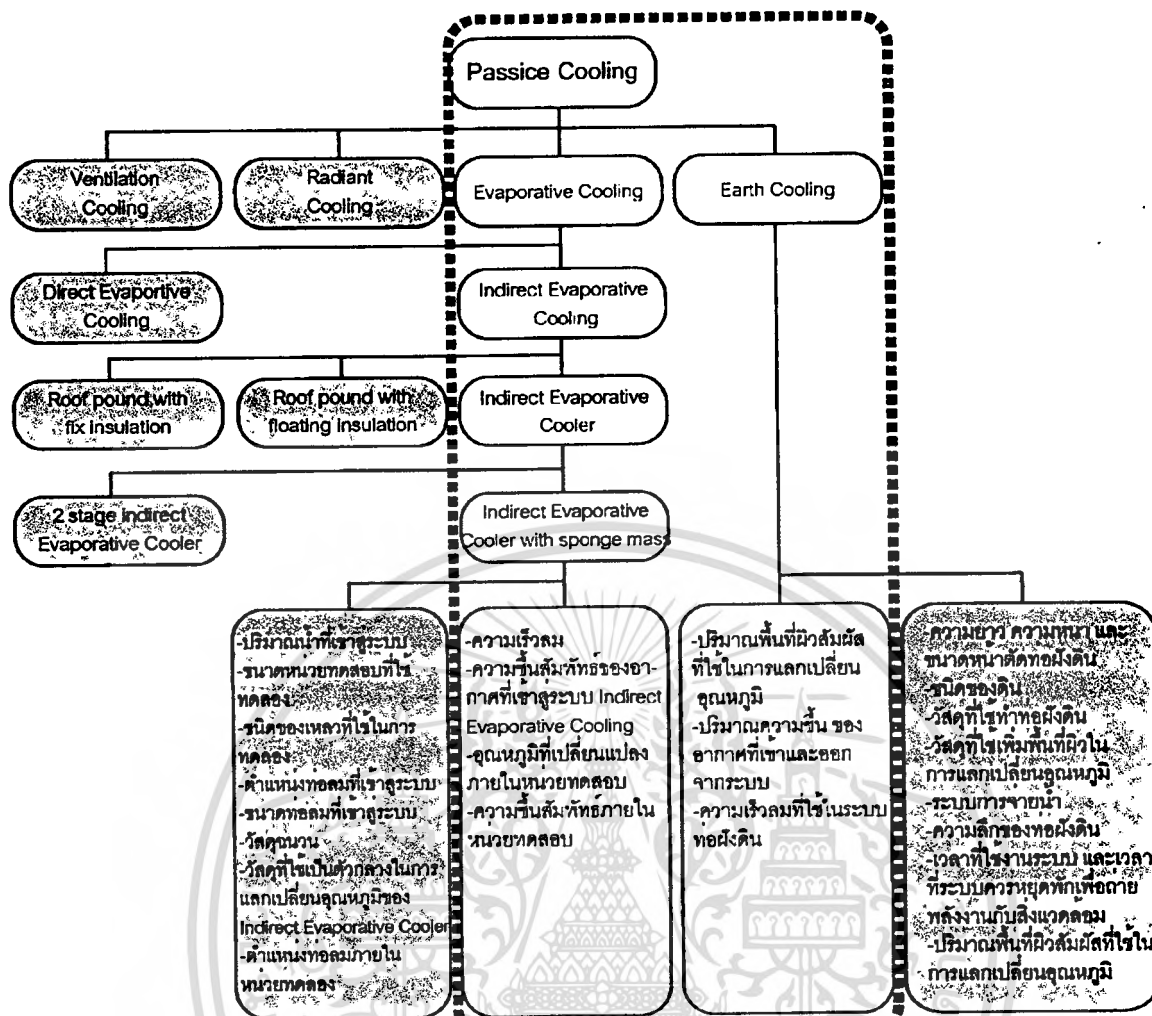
Passice Cooling

Ventilation Cooling

Radiant Cooling

Evaporative Cooling

Earth Cooling

Direct Evaportive Cooling

Indirect Evaporative Cooling

Roof pound with fix insulation

Roof pound with floating insulation

Indirect Evaporative Cooler

2 stage indirect Evaporative Cooler

Indirect Evaporative Cooler with sponge mass

-ปริมาณน้ำที่เข้าสู่ระบบ
-ขนาดหน่วยทดลองที่ใช้ทดลอง
-ชนิดของเหลวที่ใช้ในการทดลอง
-ตำแหน่งท่อลมที่เข้าสู่ระบบ
-ขนาดท่อลมที่เข้าสู่ระบบ
-วัสดุฉนวน
-วัสดุที่ใช้เป็นตัวกลางในการแลกเปลี่ยนอุณหภูมิของ Indirect Evaporative Cooler
-ตำแหน่งท่อลมภายในหน่วยทดลอง

-ความเร็วลม
-ความชื้นสัมพัทธ์ของอากาศที่เข้าสู่ระบบ Indirect Evaporative Cooling
-อุณหภูมิที่เปลี่ยนแปลงภายในหน่วยทดสอบ
-ความชื้นสัมพัทธ์ภายในหน่วยทดสอบ

-ปริมาณพื้นที่ผิวสัมผัสที่ใช้ในการแลกเปลี่ยนอุณหภูมิ
-ปริมาณความชื้น ของอากาศที่เข้าและออกจากระบบ
-ความเร็วลมที่ใช้ในระบบท่อฝังดิน

-ความยาว ความหนา และขนาดหน้าตัดท่อฝังดิน
-ชนิดของดิน
-วัสดุที่ใช้ทำท่อฝังดิน
-วัสดุที่ใช้เพิ่มพื้นที่ผิวในการแลกเปลี่ยนอุณหภูมิ
-ระบบการจ่ายน้ำ
-ความลึกของท่อฝังดิน
-เวลาที่ใช้งานระบบ และเวลาที่ระบบควรหยุดพักเพื่อถ่ายพลังงานกับสิ่งแวดล้อม
-ปริมาณพื้นที่ผิวสัมผัสที่ใช้ในการแลกเปลี่ยนอุณหภูมิ